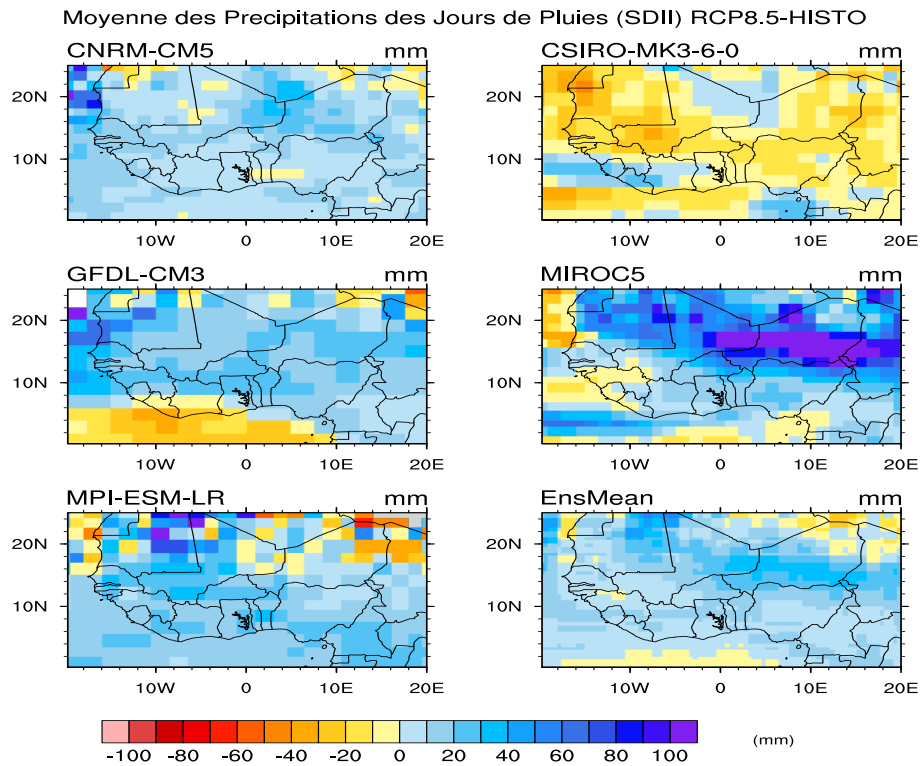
Moyenne des Precipitations des Jours de Pluies (SDII) RCP8.5-HISTO

CNRM-CM5 mm

20N
10N

10W 0 10E 20E

CSIRO-MK3-6-0 mm

20N
10N

10W 0 10E 20E

GFDL-CM3 mm

20N
10N

10W 0 10E 20E

MIROC5 mm

20N
10N

10W 0 10E 20E

MPI-ESM-LR mm

20N
10N

10W 0 10E 20E

EnsMean mm

20N
10N

10W 0 10E 20E

-100 -80 -60 -40 -20 0 20 40 60 80 100

(mm)